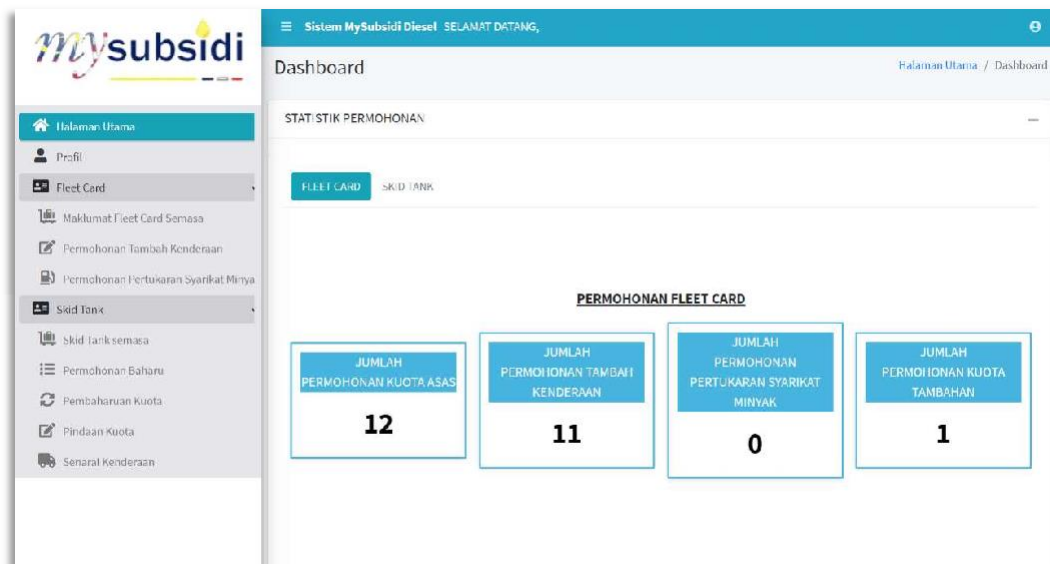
mysubsidi

Halaman Utama
Profil
Fleet Card
Maklumat Fleet Card Semasa
Permohonan Tambah Kenderaan
Permohonan Pertukaran Syarikat Minya
Skid Tank
Skid Tank semasa
Permohonan Baharu
Pembaharuan Kuota
Pindaan Kuota
Senarai Kenderaan

Sistem MySubsidi Diesel SELAMAT DATANG,

Dashboard

Halaman Utama / Dashboard

STATISTIK PERMOHONAN

FLEET CARD
SKID TANK

PERMOHONAN FLEET CARD

| JUMLAH PERMOHONAN KUOTA ASAS | JUMLAH PERMOHONAN TAMBAH KENDERAAN | JUMLAH PERMOHONAN PERTUKARAN SYARIKAT MINYAK | JUMLAH PERMOHONAN KUOTA TAMBAHAN |
|---|---|---|---|
| 12 | 11 | 0 | 1 |